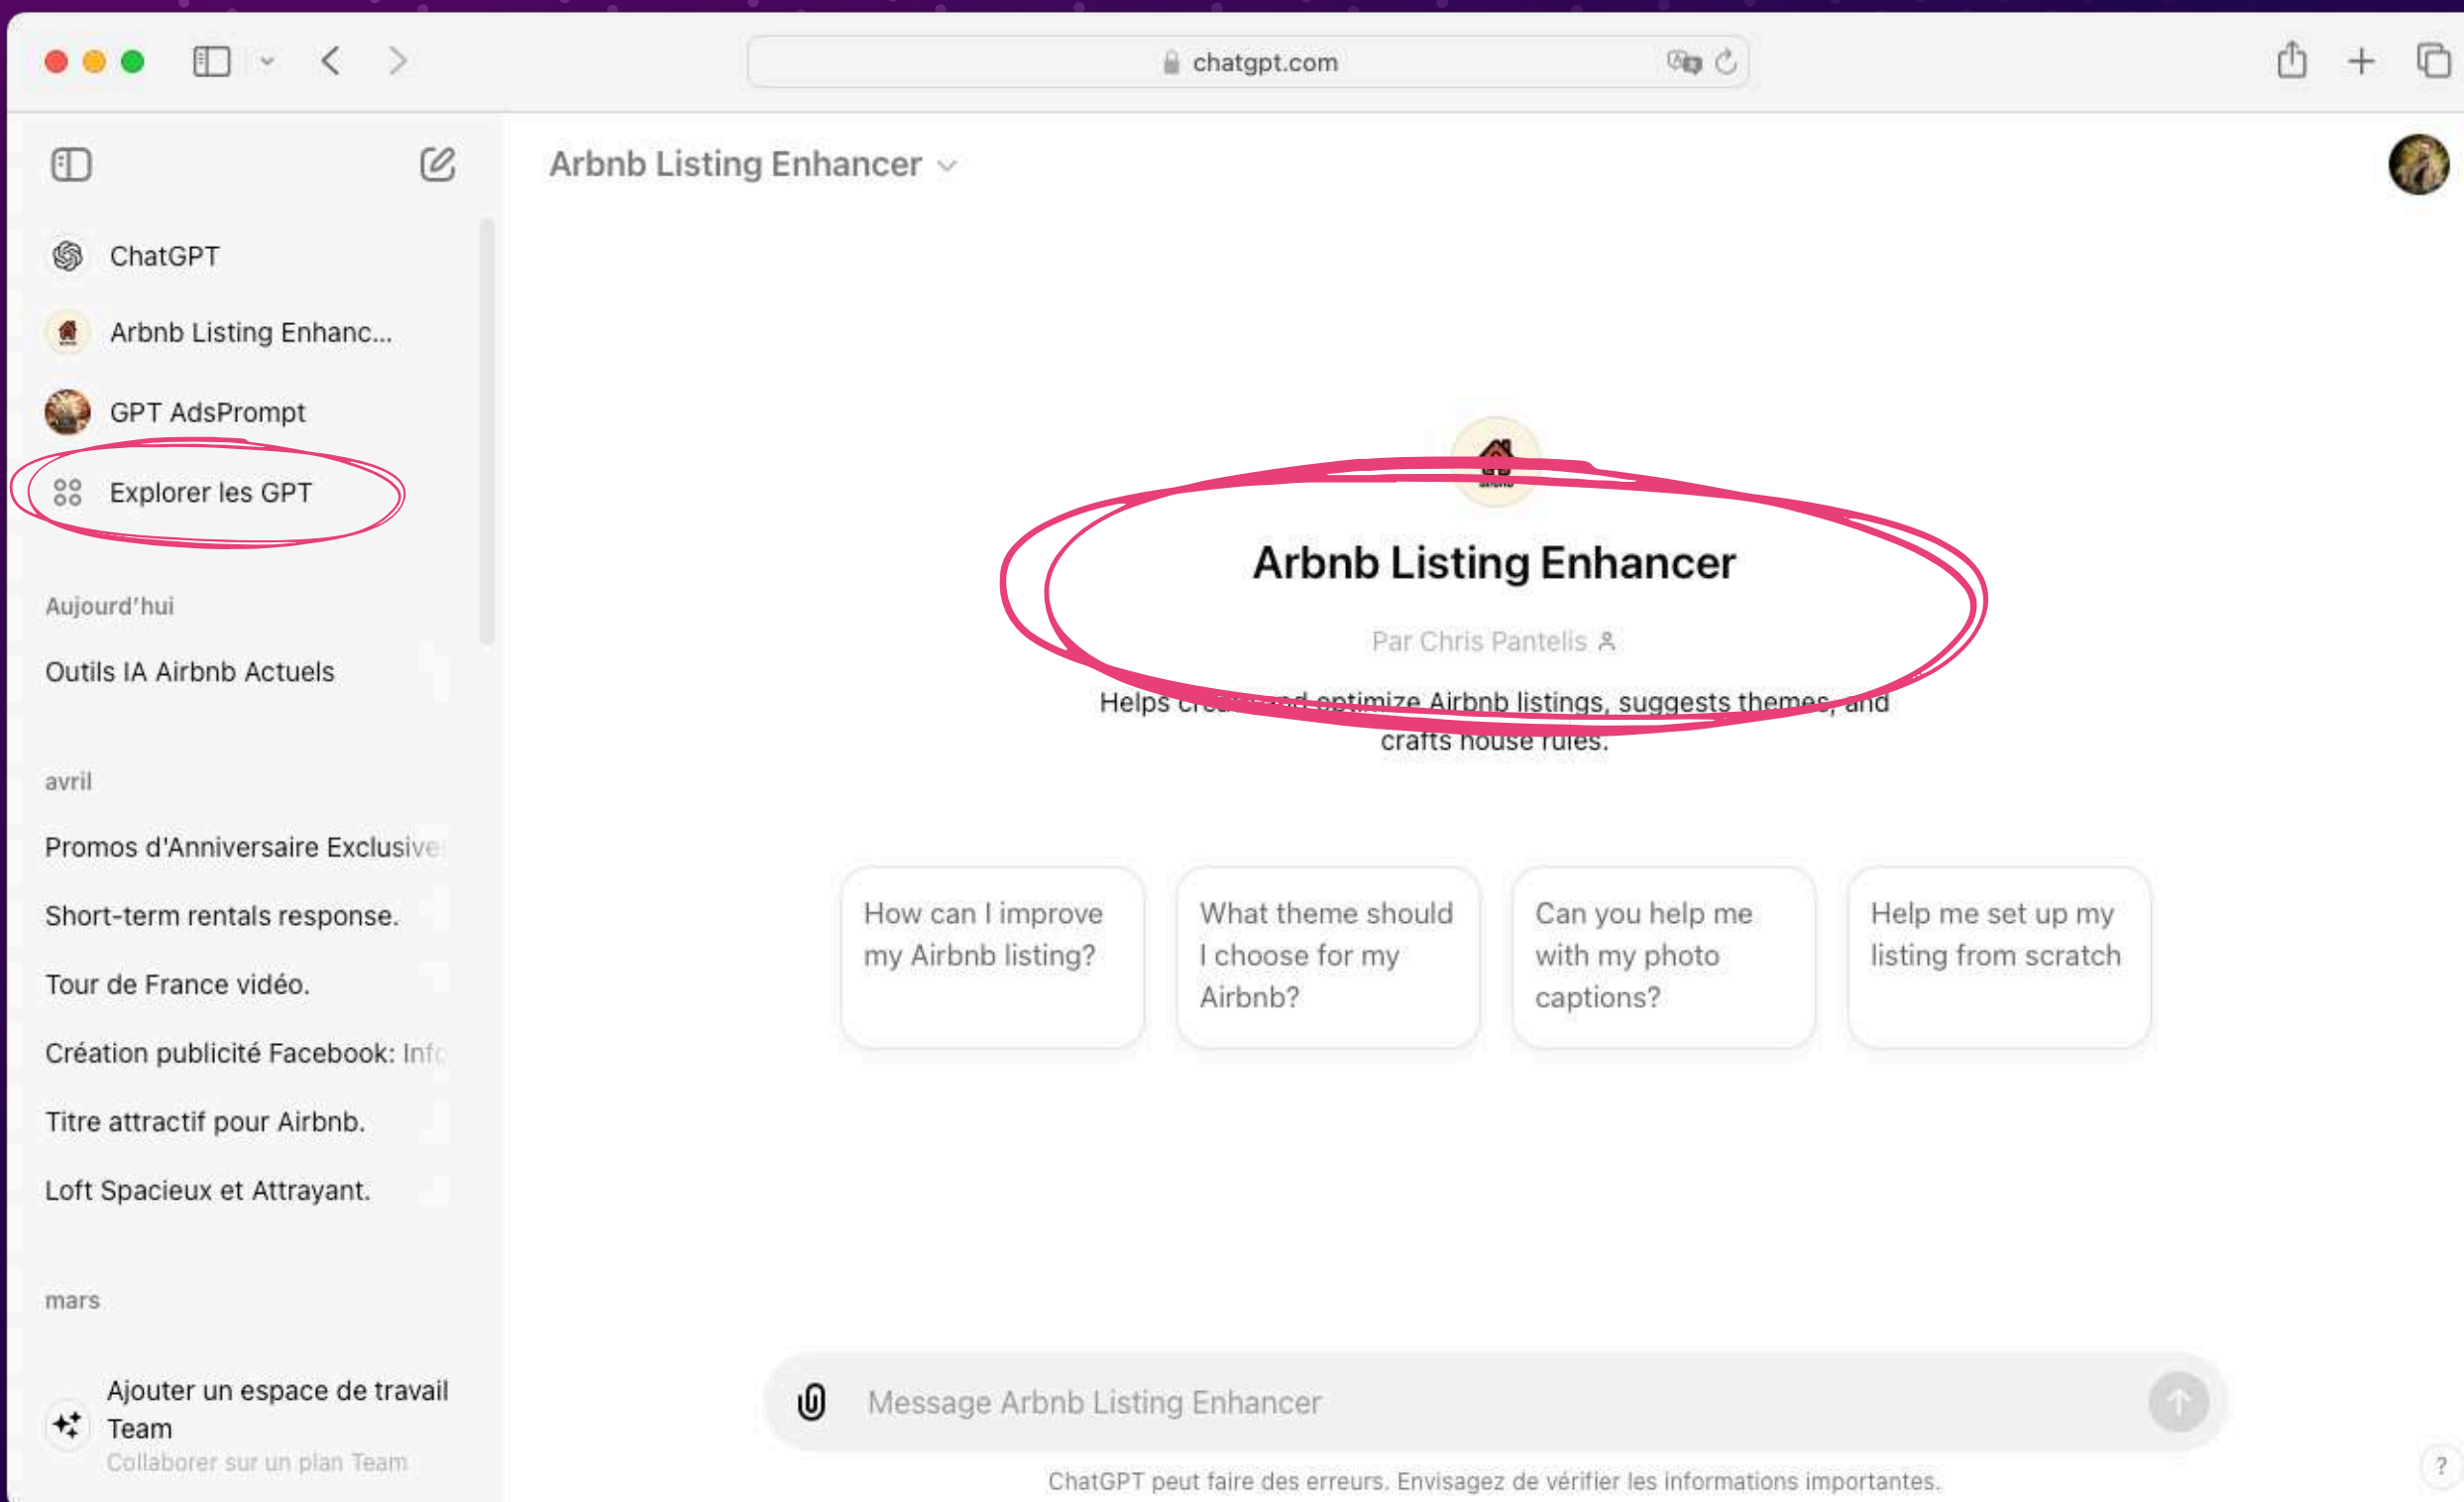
chatgpt.com

ChatGPT

Arbnb Listing Enhanc...

GPT AdsPrompt

Explorer les GPT

Aujourd'hui

Outils IA Airbnb Actuels

avril

Promos d'Anniversaire Exclusive

Short-term rentals response.

Tour de France vidéo.

Création publicité Facebook: Inf

Titre attractif pour Airbnb.

Loft Spacieux et Attrayant.

mars

Ajouter un espace de travail Team
Collaborer sur un plan Team

Arbnb Listing Enhancer

Arbnb Listing Enhancer

Par Chris Pantelis

Helps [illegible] optimize Airbnb listings, suggests themes, and crafts house rules.

How can I improve my Airbnb listing?

What theme should I choose for my Airbnb?

Can you help me with my photo captions?

Help me set up my listing from scratch

Message Arbnb Listing Enhancer

ChatGPT peut faire des erreurs. Envisagez de vérifier les informations importantes.

?